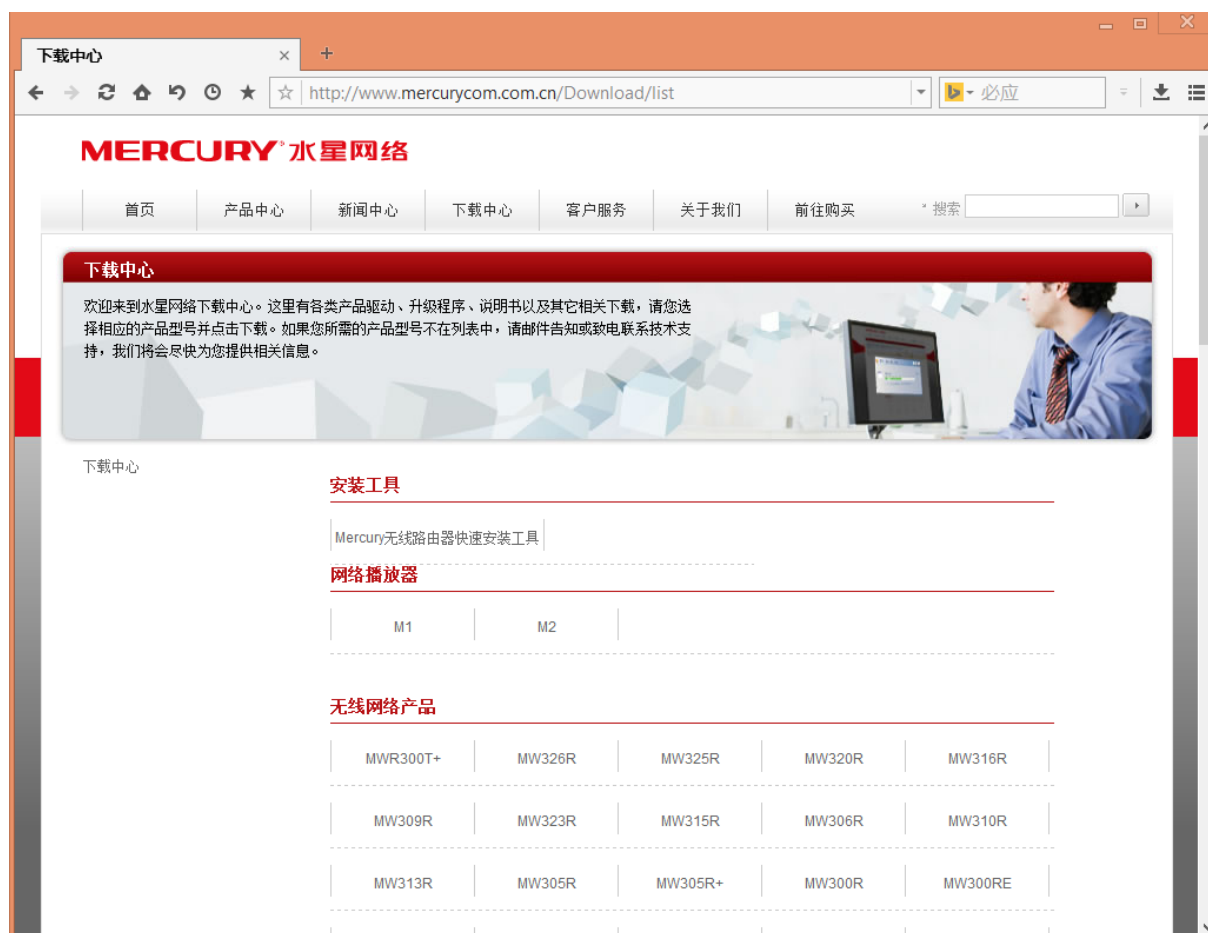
下载中心 ×
+
http://www.mercurycom.com.cn/Download/list
必应

MERCURY 水星网络

首页 产品中心 新闻中心 下载中心 客户服务 关于我们 前往购买 搜索

下载中心
欢迎来到水星网络下载中心。这里有各类产品驱动、升级程序、说明书以及其它相关下载，请您选择相应的产品型号并点击下载。如果您所需的产品型号不在列表中，请邮件告知或致电联系技术支持，我们将会尽快为您提供相关信息。

下载中心

安装工具

Mercury无线路由器快速安装工具

网络播放器

| M1 | M2 |

无线网络产品

| MWR300T+ | MW326R | MW325R | MW320R | MW316R |
|---|---|---|---|---|
| MW309R | MW323R | MW315R | MW306R | MW310R |
| MW313R | MW305R | MW305R+ | MW300R | MW300RE |